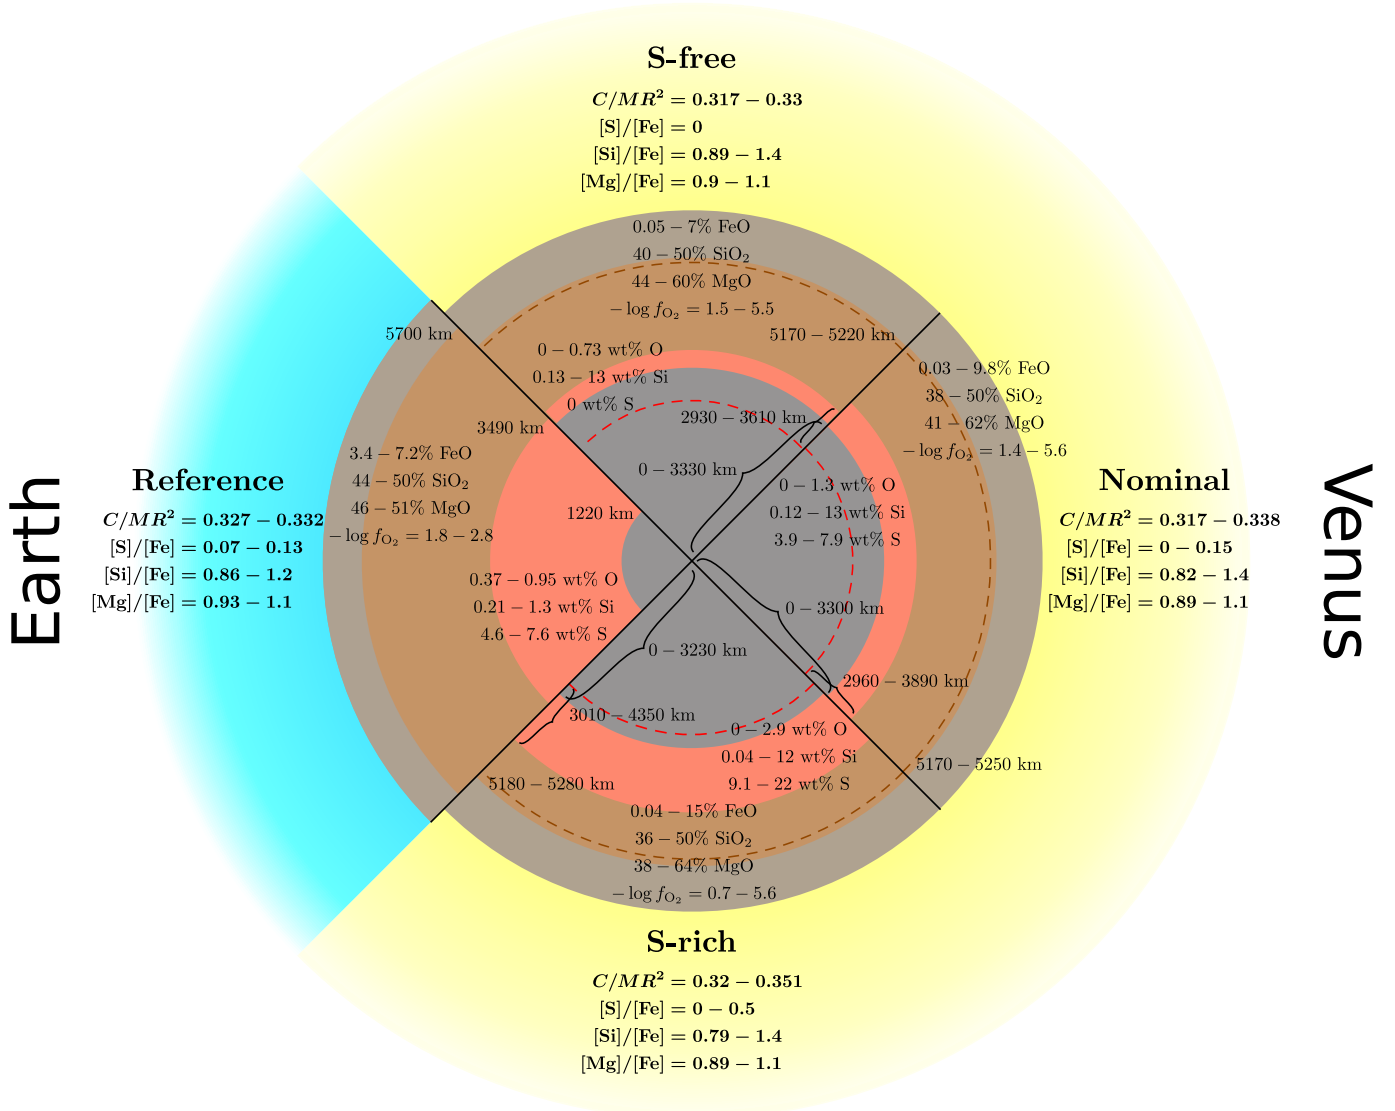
S-free
$C/MR^2 = 0.317 - 0.33$
$[S]/[Fe] = 0$
$[Si]/[Fe] = 0.89 - 1.4$
$[Mg]/[Fe] = 0.9 - 1.1$

$0.05 - 7\%$ FeO
$40 - 50\%$ $SiO_2$
$44 - 60\%$ MgO
$-\log f_{O_2} = 1.5 - 5.5$

5700 km
5170 − 5220 km
$0 - 0.73$ wt% O
$0.13 - 13$ wt% Si
0 wt% S
3490 km
2930 − 3610 km

$0.03 - 9.8\%$ FeO
$38 - 50\%$ $SiO_2$
$41 - 62\%$ MgO
$-\log f_{O_2} = 1.4 - 5.6$

Earth

Reference
$C/MR^2 = 0.327 - 0.332$
$[S]/[Fe] = 0.07 - 0.13$
$[Si]/[Fe] = 0.86 - 1.2$
$[Mg]/[Fe] = 0.93 - 1.1$

$3.4 - 7.2\%$ FeO
$44 - 50\%$ $SiO_2$
$46 - 51\%$ MgO
$-\log f_{O_2} = 1.8 - 2.8$

0 − 3330 km
1220 km
$0 - 1.3$ wt% O
$0.12 - 13$ wt% Si
$3.9 - 7.9$ wt% S

Nominal
$C/MR^2 = 0.317 - 0.338$
$[S]/[Fe] = 0 - 0.15$
$[Si]/[Fe] = 0.82 - 1.4$
$[Mg]/[Fe] = 0.89 - 1.1$

Venus

$0.37 - 0.95$ wt% O
$0.21 - 1.3$ wt% Si
$4.6 - 7.6$ wt% S
0 − 3230 km
0 − 3300 km
2960 − 3890 km
3010 − 4350 km
$0 - 2.9$ wt% O
$0.04 - 12$ wt% Si
$9.1 - 22$ wt% S
5180 − 5280 km
5170 − 5250 km

$0.04 - 15\%$ FeO
$36 - 50\%$ $SiO_2$
$38 - 64\%$ MgO
$-\log f_{O_2} = 0.7 - 5.6$

S-rich
$C/MR^2 = 0.32 - 0.351$
$[S]/[Fe] = 0 - 0.5$
$[Si]/[Fe] = 0.79 - 1.4$
$[Mg]/[Fe] = 0.89 - 1.1$